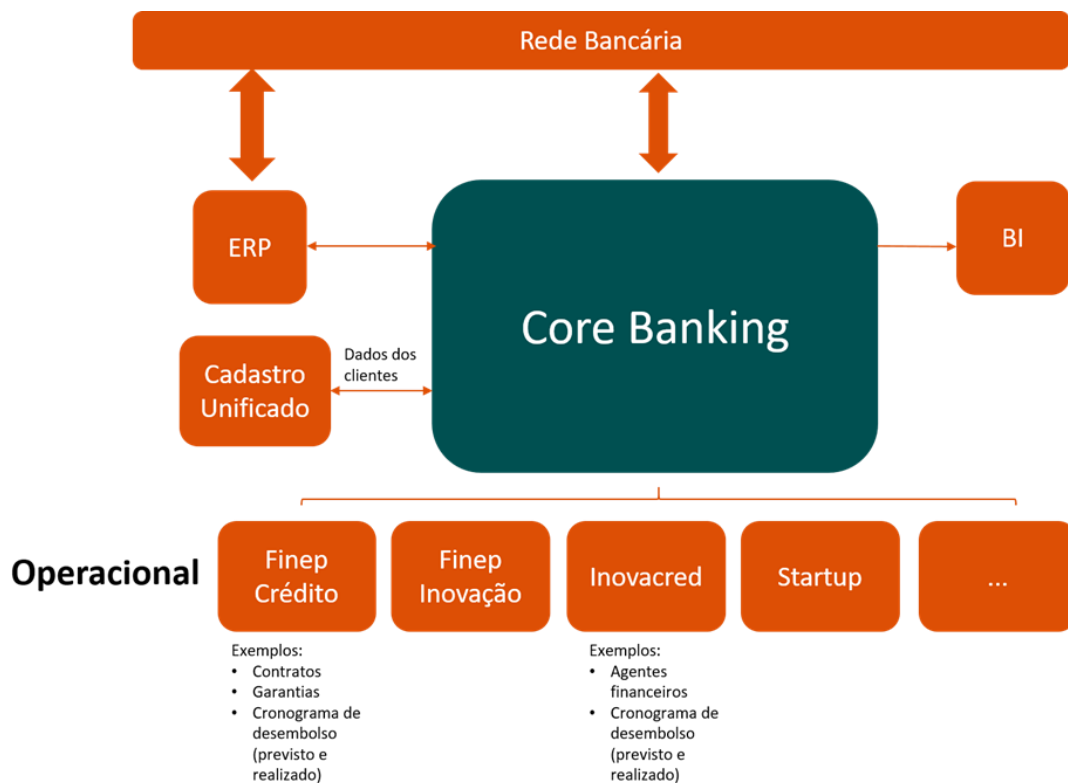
Rede Bancária

ERP

Core Banking

BI

Cadastro Unificado

Dados dos clientes

Operacional

Finep Crédito

Finep Inovação

Inovacred

Startup

...

Exemplos:
• Contratos
• Garantias
• Cronograma de desembolso (previsto e realizado)

Exemplos:
• Agentes financeiros
• Cronograma de desembolso (previsto e realizado)